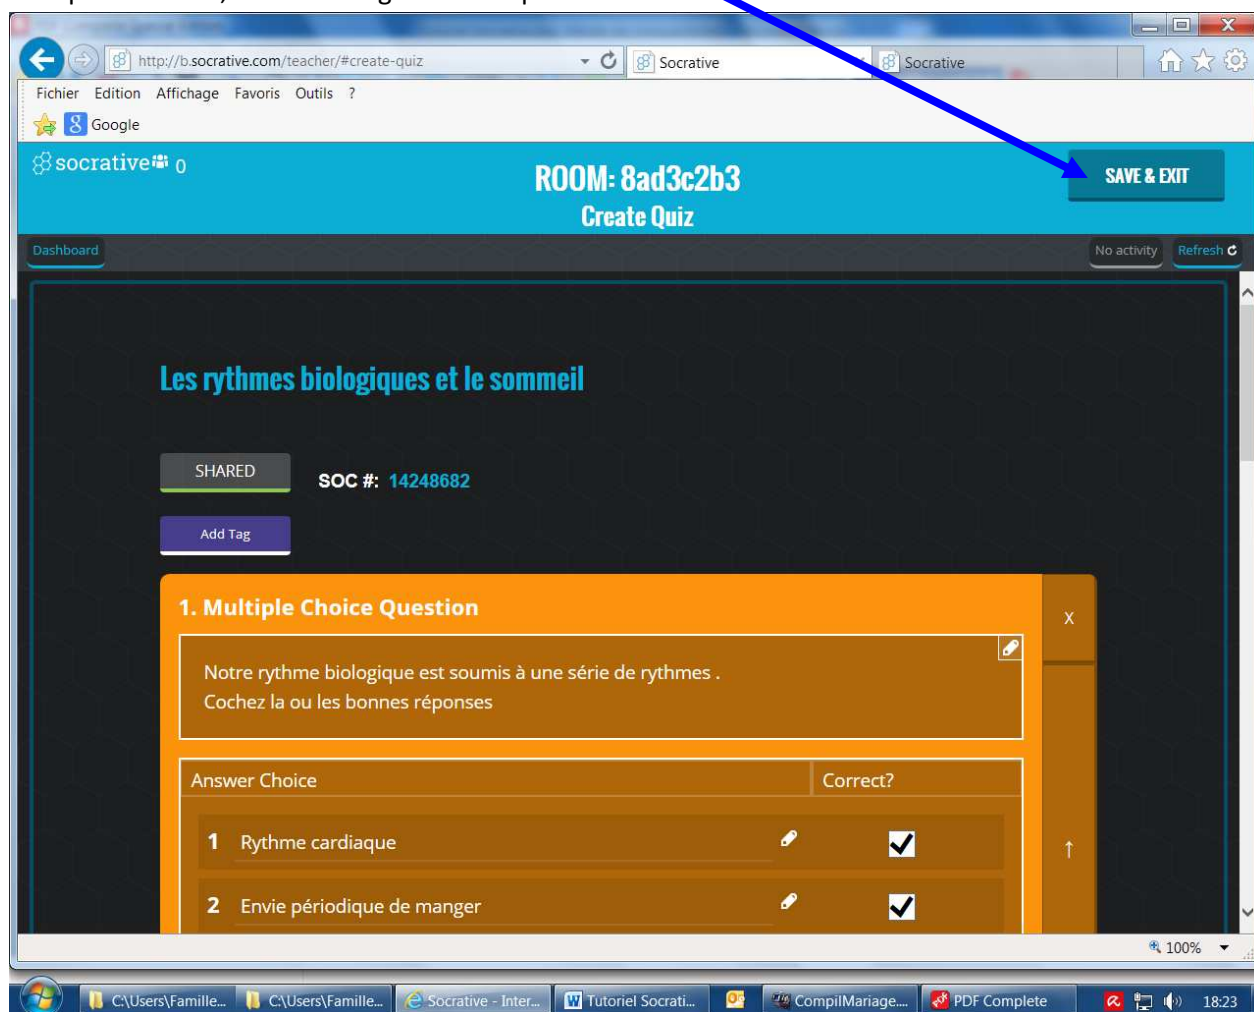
http://b.socrative.com/teacher/#create-quiz

Socrative

Socrative

Fichier Edition Affichage Favoris Outils ?

Google

socrative 0

ROOM: 8ad3c2b3

Create Quiz

SAVE & EXIT

Dashboard

No activity

Refresh

Les rythmes biologiques et le sommeil

SHARED

SOC #: 14248682

Add Tag

1. Multiple Choice Question

X

Notre rythme biologique est soumis à une série de rythmes .
Cochez la ou les bonnes réponses

| Answer Choice | Correct? |
|---|---|
| 1 Rythme cardiaque | ✔ |
| 2 Envie périodique de manger | ✔ |

↑

100%

C:\Users\Famille...

C:\Users\Famille...

Socrative - Inter...

Tutoriel Socrati...

CompilMariage...

PDF Complete

18:23